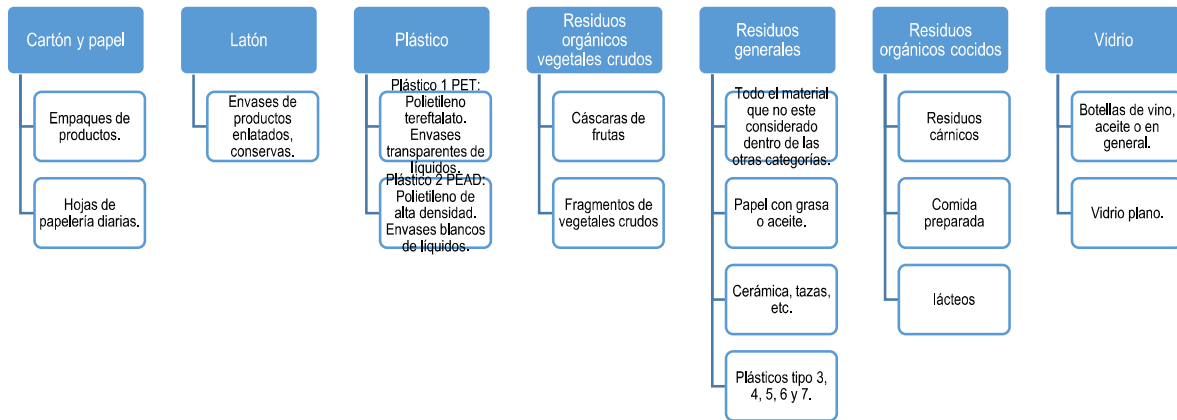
Cartón y papel

Empaques de productos.

Hojas de papelería diarias.

Latón

Envases de productos enlatados, conservas.

Plástico

Plástico 1 PET: Polietileno tereftalato. Envases transparentes de líquidos.

Plástico 2 PEAD: Polietileno de alta densidad. Envases blancos de líquidos.

Residuos orgánicos vegetales crudos

Cáscaras de frutas

Fragmentos de vegetales crudos

Residuos generales

Todo el material que no este considerado dentro de las otras categorías.

Papel con grasa o aceite.

Cerámica, tazas, etc.

Plásticos tipo 3, 4, 5, 6 y 7.

Residuos orgánicos cocidos

Residuos cárnicos

Comida preparada

lácteos

Vidrio

Botellas de vino, aceite o en general.

Vidrio plano.